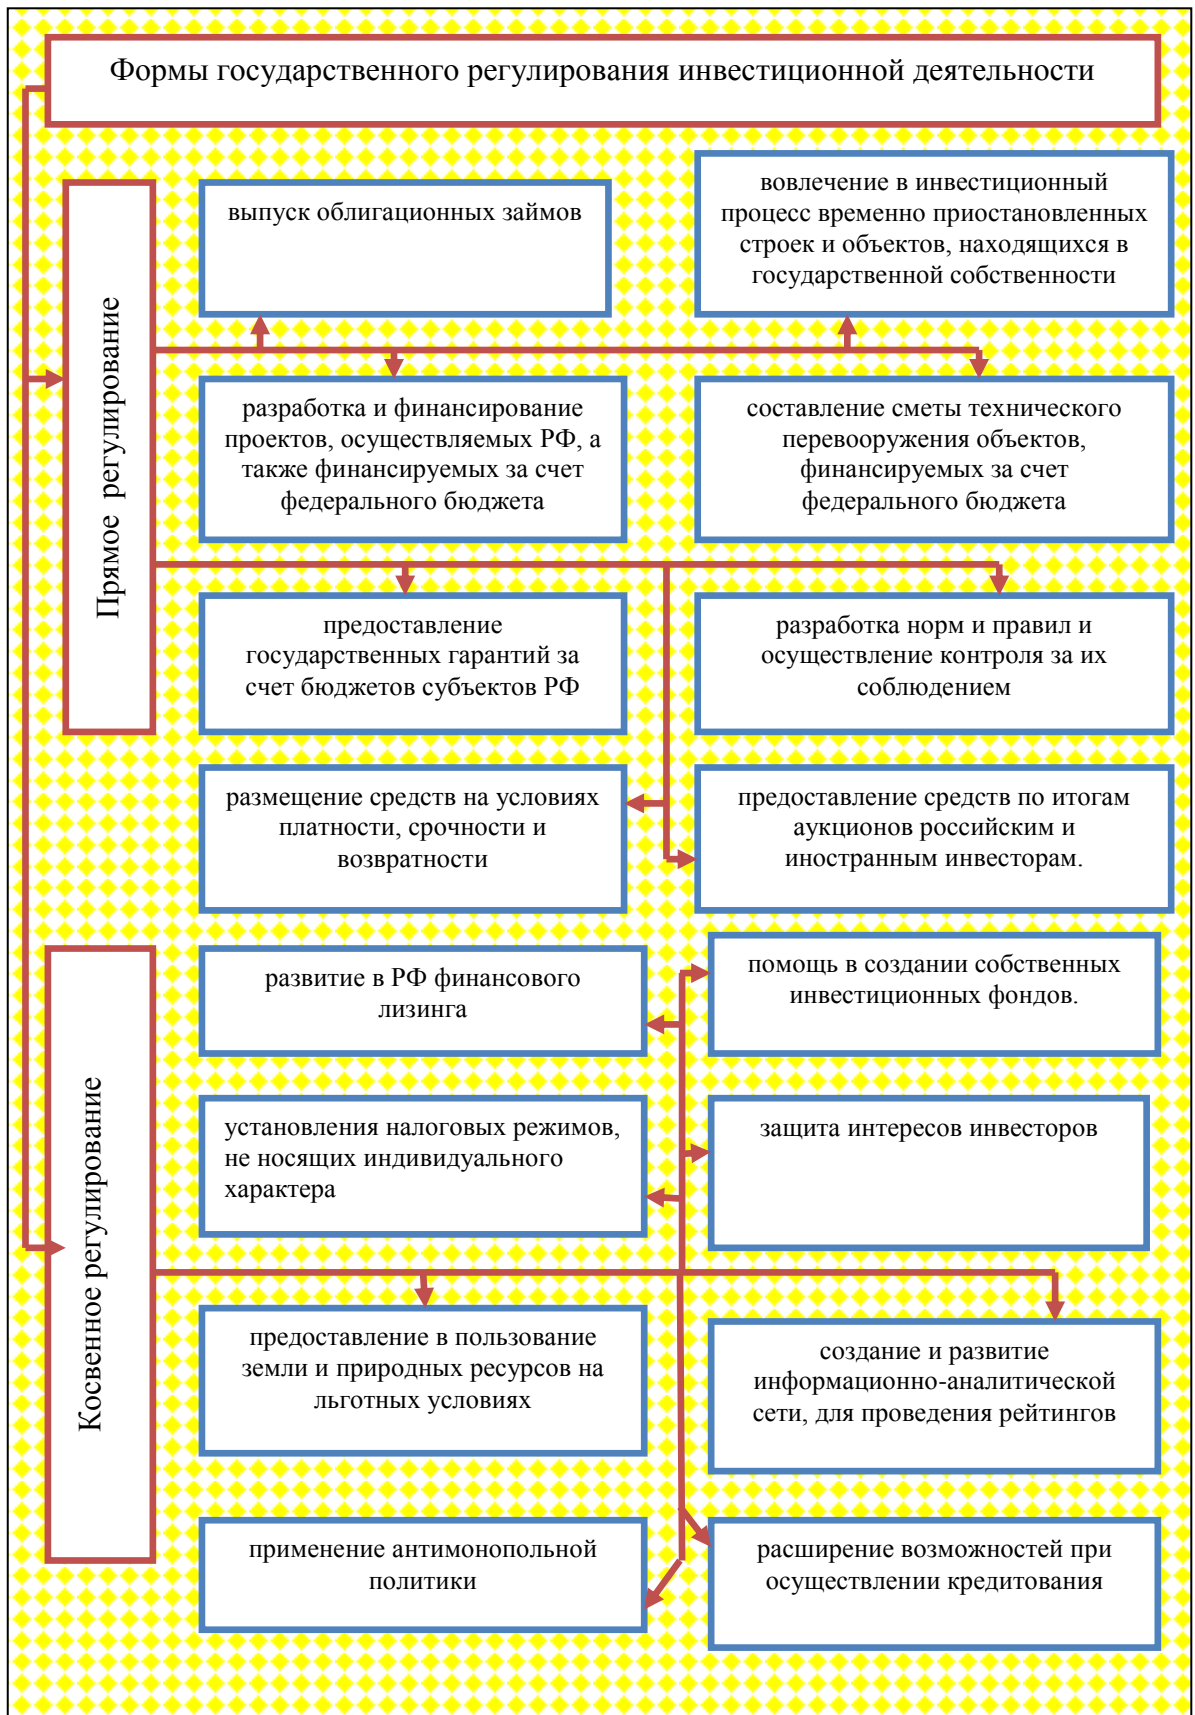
Формы государственного регулирования инвестиционной деятельности

Прямое регулирование

выпуск облигационных займов

вовлечение в инвестиционный процесс временно приостановленных строек и объектов, находящихся в государственной собственности

разработка и финансирование проектов, осуществляемых РФ, а также финансируемых за счет федерального бюджета

составление сметы технического перевооружения объектов, финансируемых за счет федерального бюджета

предоставление государственных гарантий за счет бюджетов субъектов РФ

разработка норм и правил и осуществление контроля за их соблюдением

размещение средств на условиях платности, срочности и возвратности

предоставление средств по итогам аукционов российским и иностранным инвесторам.

Косвенное регулирование

развитие в РФ финансового лизинга

помощь в создании собственных инвестиционных фондов.

установления налоговых режимов, не носящих индивидуального характера

защита интересов инвесторов

предоставление в пользование земли и природных ресурсов на льготных условиях

создание и развитие информационно-аналитической сети, для проведения рейтингов

применение антимонопольной политики

расширение возможностей при осуществлении кредитования